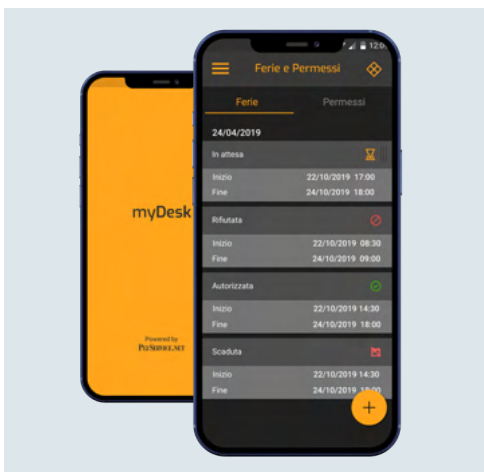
myDesk

Powered by
PayService.net

12:0

Ferie e Permessi

Ferie

Permessi

24/04/2019

In attesa

Inizio 22/10/2019 17:00

Fine 24/10/2019 18:00

Rifiutata

Inizio 22/10/2019 08:30

Fine 24/10/2019 09:00

Autorizzata

Inizio 22/10/2019 14:30

Fine 24/10/2019 18:00

Scaduta

Inizio 22/10/2019 14:30

Fine 24/10/2019 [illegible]